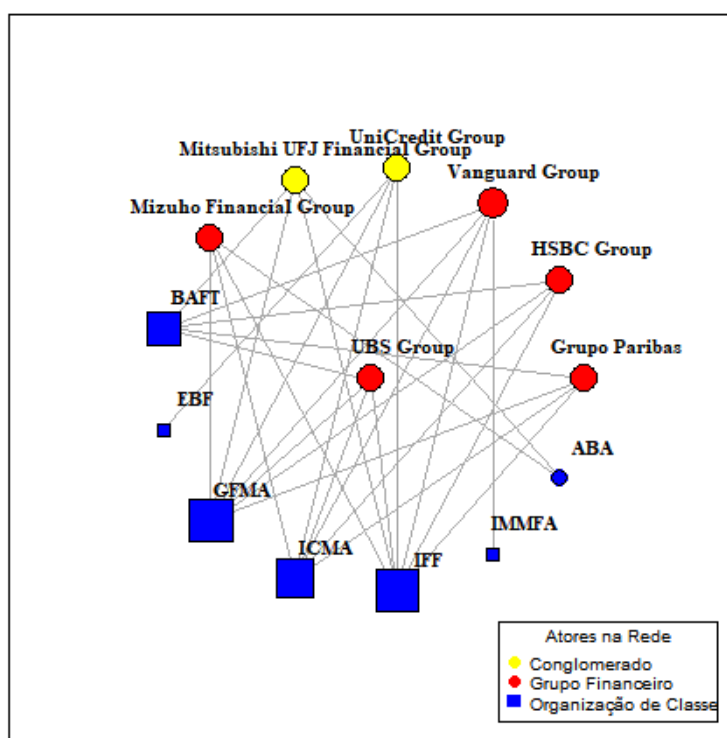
UniCredit Group
Mitsubishi UFJ Financial Group
Vanguard Group
Mizuho Financial Group
HSBC Group
BAFT
UBS Group
Grupo Paribas
EBF
ABA
GFMA
IMMFA
ICMA
IFF

Atores na Rede
Conglomerado
Grupo Financeiro
Organização de Classe